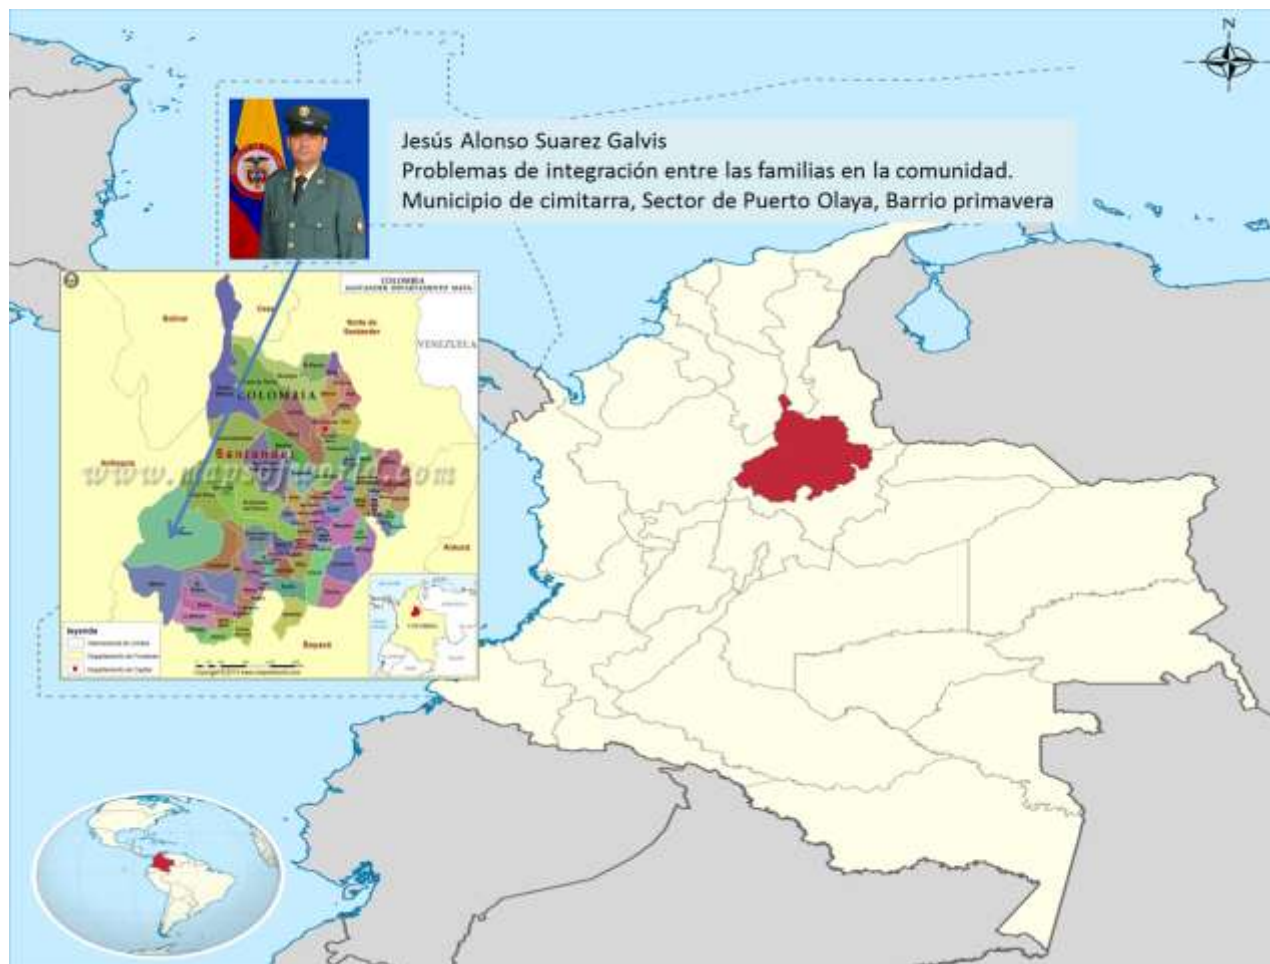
N

Jesús Alonso Suarez Galvis
Problemas de integración entre las familias en la comunidad.
Municipio de cimitarra, Sector de Puerto Olaya, Barrio primavera

COLOMBIA
SANTANDER DEPARTAMENTO MAPA

Bolivar

Norte de Santander

VENEZUELA

COLOMBIA

Santander

Antioquia

www.mapsofworld.com

Arauca

Boyacá

COLOMBIA

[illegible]